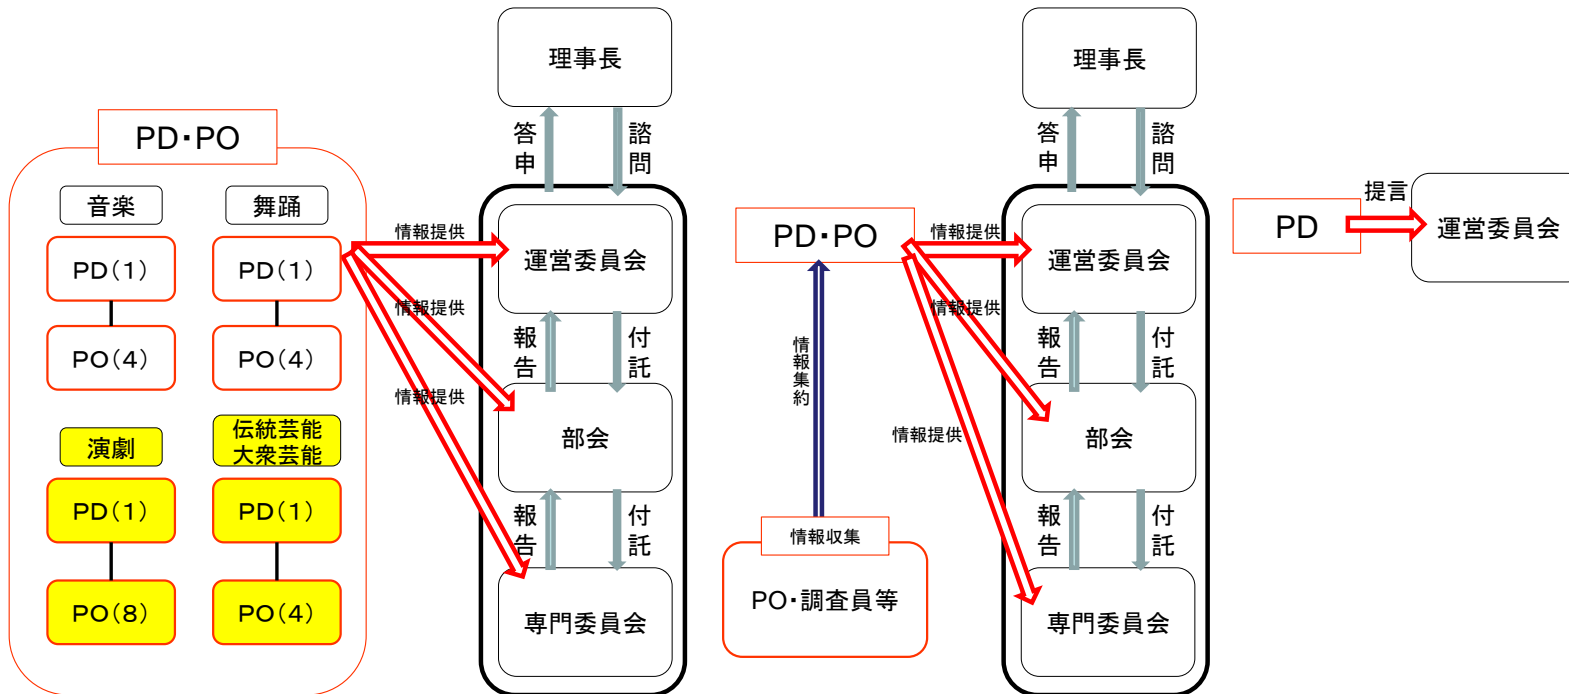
PD・PO

音楽

舞踊

PD（1）

PD（1）

PO（4）

PO（4）

演劇

伝統芸能
大衆芸能

PD（1）

PD（1）

PO（8）

PO（4）

情報提供

情報提供

情報提供

理事長

答申

諮問

運営委員会

報告

付託

部会

報告

付託

専門委員会

PD・PO

情報集約

情報収集

PO・調査員等

情報提供

情報提供

情報提供

理事長

答申

諮問

運営委員会

報告

付託

部会

報告

付託

専門委員会

PD

提言

運営委員会